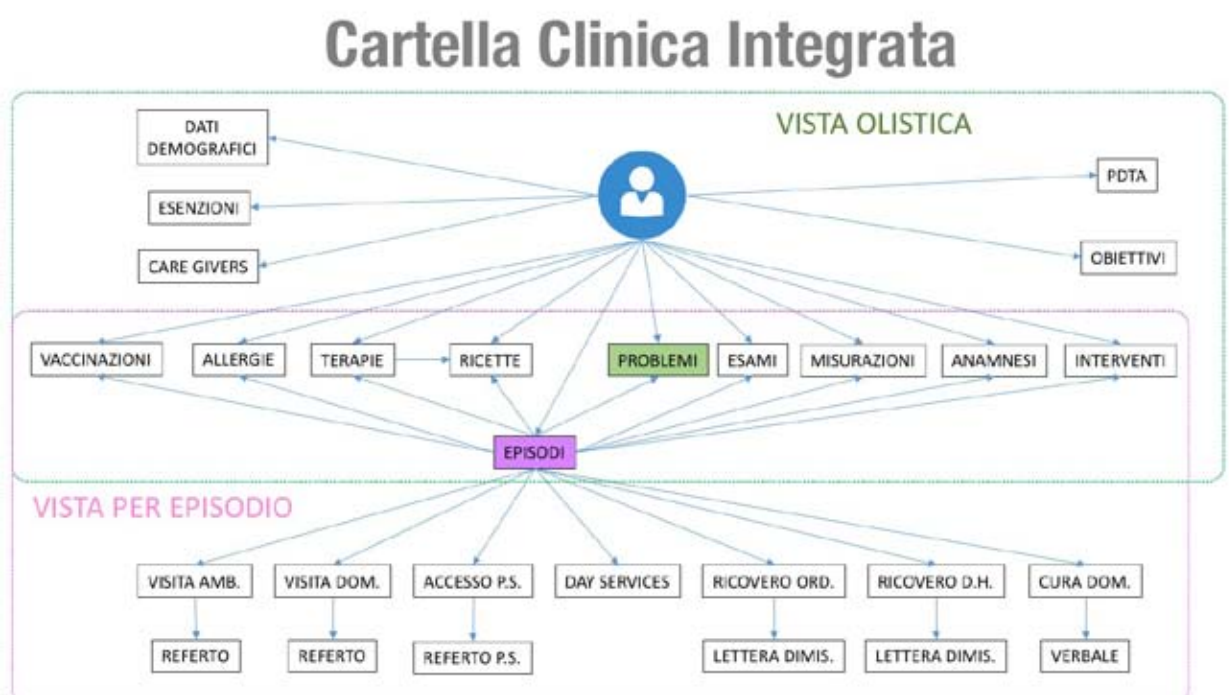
Cartella Clinica Integrata

VISTA OLISTICA

DATI DEMOGRAFICI

ESENZIONI

CARE GIVERS

PDTA

OBIETTIVI

VACCINAZIONI

ALLERGIE

TERAPIE

RICETTE

PROBLEMI

ESAMI

MISURAZIONI

ANAMNESI

INTERVENTI

EPISODI

VISTA PER EPISODIO

VISITA AMB.

VISITA DOM.

ACCESSO P.S.

DAY SERVICES

RICOVERO ORD.

RICOVERO D.H.

CURA DOM.

REFERTO

REFERTO

REFERTO P.S.

LETTERA DIMIS.

LETTERA DIMIS.

VERBALE